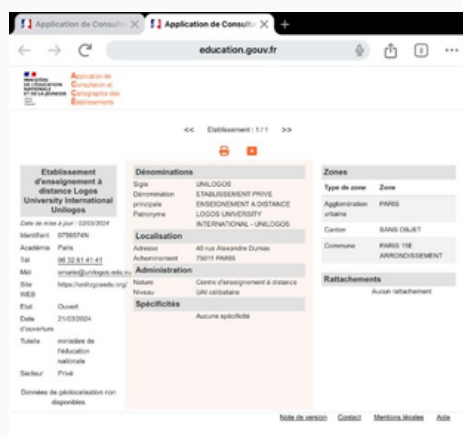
Application de Consulta ✕ Application de Consulta ✕ +

education.gouv.fr

Application de Consultation et Cartographie des Etablissements

<< Etablissement : 1 / 1 >>

Etablissement d'enseignement à distance Logos University International Unilogos

Date de mise à jour : 03/03/2024

| Identifiant | 0756574N |
|---|---|
| Académie | Paris |
| Tél | 06 32 81 41 43 |
| Mel | smarie@unilogos.edu.eu |
| Site WEB | https://unilogosedu.org/ |
| Etat | Ouvert |
| Date d'ouverture | 21/03/2024 |
| Tutelle | ministère de l'éducation nationale |
| Secteur | Privé |

Données de géolocalisation non disponibles

Dénominations

| Sigle | UNILOGOS |
|---|---|
| Dénomination principale | ETABLISSEMENT PRIVE ENSEIGNEMENT A DISTANCE |
| Patronyme | LOGOS UNIVERSITY INTERNATIONAL - UNILOGOS |

Localisation

| Adresse | 40 rue Alexandre Dumas |
|---|---|
| Acheminement | 75011 PARIS |

Administration

| Nature | Centre d'enseignement à distance |
|---|---|
| Niveau | UAI célibataire |

Spécificités

Aucune spécificité

Zones

| Type de zone | Zone |
|---|---|
| Agglomération urbaine | PARIS |
| Canton | SANS OBJET |
| Commune | PARIS 11E ARRONDISSEMENT |

Rattachements

Aucun rattachement

Note de version Contact Mentions légales Aide